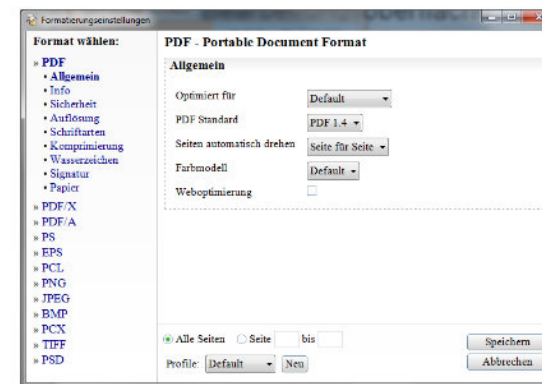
Formatierungseinstellungen

Format wählen:

» PDF
• Allgemein
• Info
• Sicherheit
• Auflösung
• Schriftarten
• Komprimierung
• Wasserzeichen
• Signatur
• Papier
» PDF/X
» PDF/A
» PS
» EPS
» PCL
» PNG
» JPEG
» BMP
» PCX
» TIFF
» PSD

PDF - Portable Document Format

Allgemein

Optimiert für: Default

PDF Standard: PDF 1.4

Seiten automatisch drehen: Seite für Seite

Farbmodell: Default

Weboptimierung

Alle Seiten  Seite  bis

Profile: Default  Neu

Speichern

Abbrechen